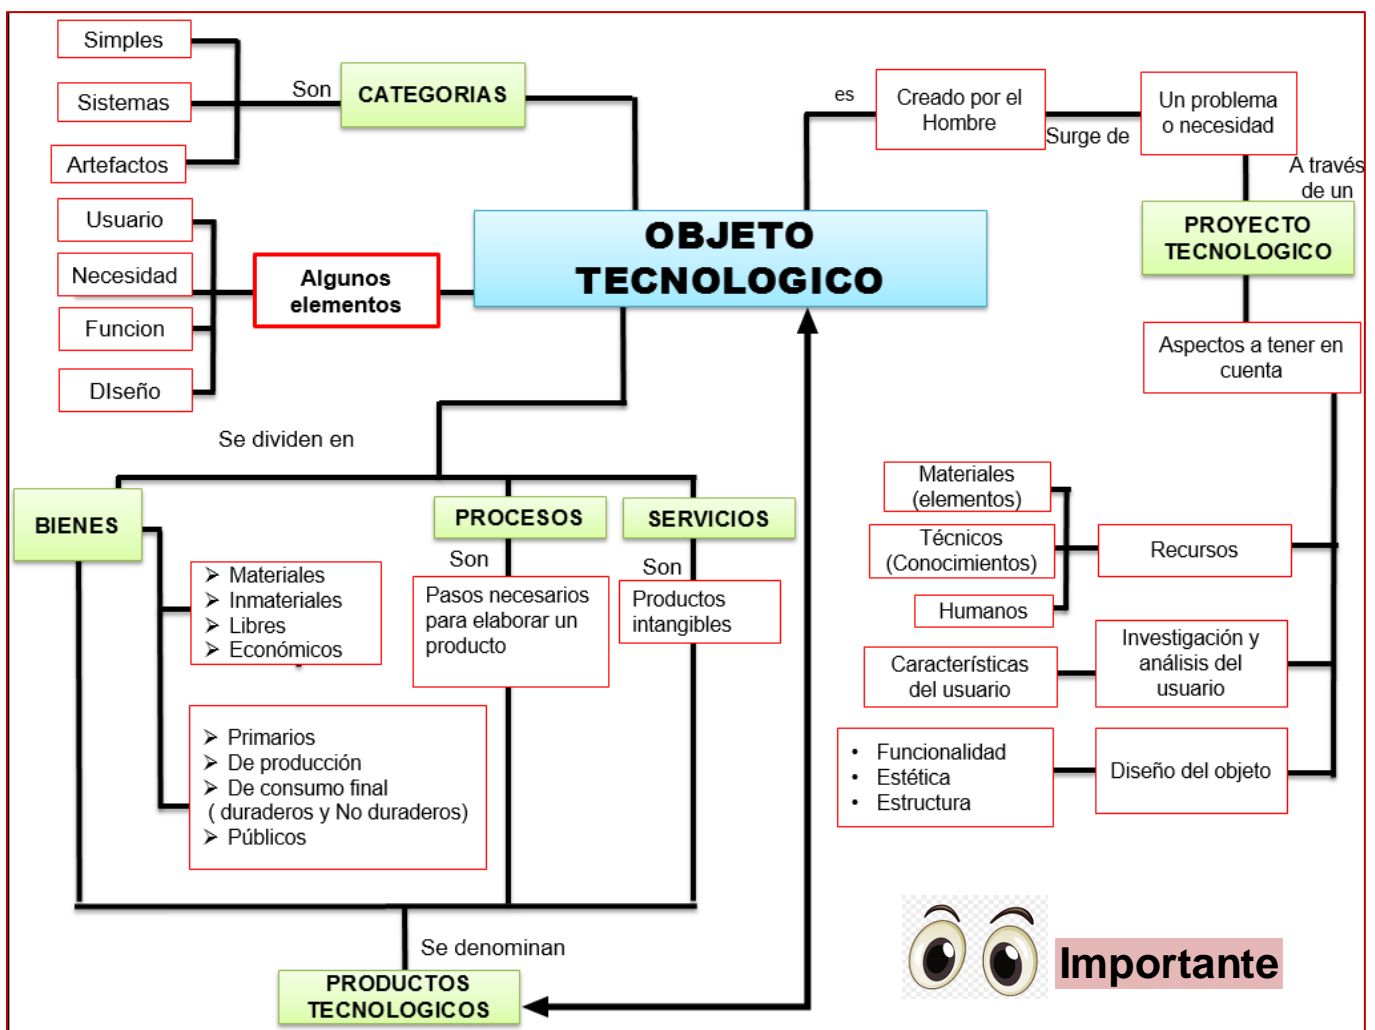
Simples

Sistemas

Artefactos

Son

CATEGORIAS

es

Creado por el Hombre

Surge de

Un problema o necesidad

A través de un

PROYECTO TECNOLOGICO

Usuario

Necesidad

Funcion

DIseño

Algunos elementos

OBJETO TECNOLOGICO

Aspectos a tener en cuenta

Se dividen en

Materiales (elementos)

Técnicos (Conocimientos)

Humanos

Recursos

BIENES

PROCESOS

SERVICIOS

Son

Son

➢ Materiales
➢ Inmateriales
➢ Libres
➢ Económicos

Pasos necesarios para elaborar un producto

Productos intangibles

Características del usuario

Investigación y análisis del usuario

➢ Primarios
➢ De producción
➢ De consumo final
( duraderos y No duraderos)
➢ Públicos

• Funcionalidad
• Estética
• Estructura

Diseño del objeto

Se denominan

PRODUCTOS TECNOLOGICOS

Importante